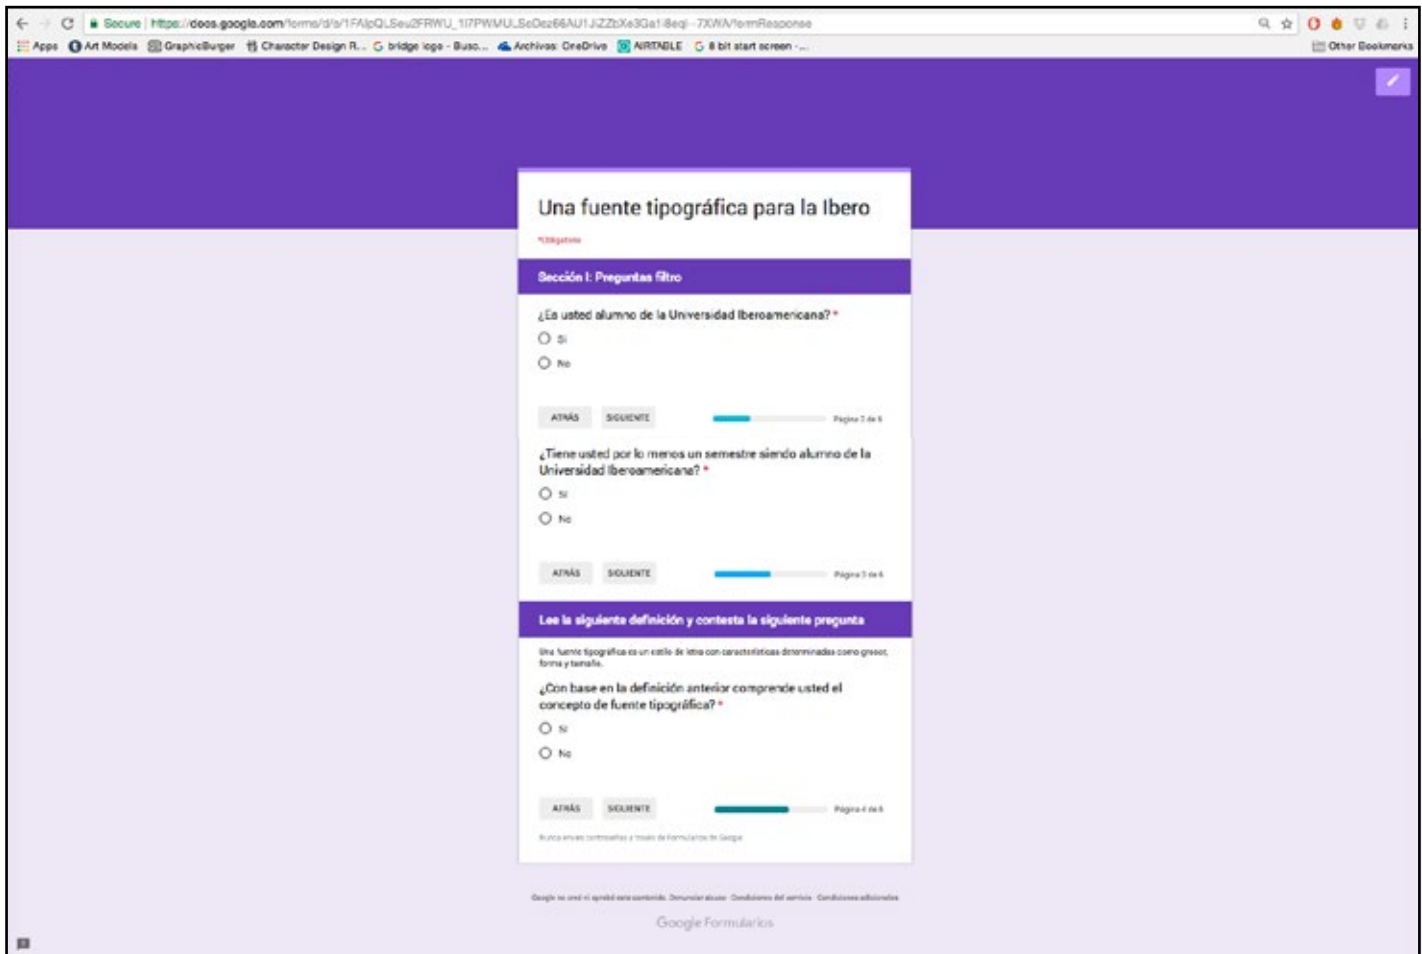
Secure | https://docs.google.com/forms/d/e/1FAIpQLSeu2FRWU_1I7PWMULSeDez66AU1JiZZbXe3Ga1Beqi-7XWA/formResponse

Apps  Art Models  GraphicBurger  Character Design R...  bridge logo - Busc...  Archivos: OneDrive  AIRTABLE  8 bit start screen -...  Other Bookmarks

Una fuente tipográfica para la Ibero

*Obligatorio

Sección I: Preguntas filtro

¿Es usted alumno de la Universidad Iberoamericana? *

Sí

No

ATRÁS  SIGUIENTE  Página 2 de 6

¿Tiene usted por lo menos un semestre siendo alumno de la Universidad Iberoamericana? *

Sí

No

ATRÁS  SIGUIENTE  Página 3 de 6

Lee la siguiente definición y contesta la siguiente pregunta

Una fuente tipográfica es un estilo de letra con características determinadas como grosor, forma y tamaño.

¿Con base en la definición anterior comprende usted el concepto de fuente tipográfica? *

Sí

No

ATRÁS  SIGUIENTE  Página 4 de 6

Nunca envíes contraseñas a través de Formularios de Google.

Google no creó ni aprobó este contenido. Denunciar abuso · Condiciones del servicio · Condiciones adicionales

Google Formularios